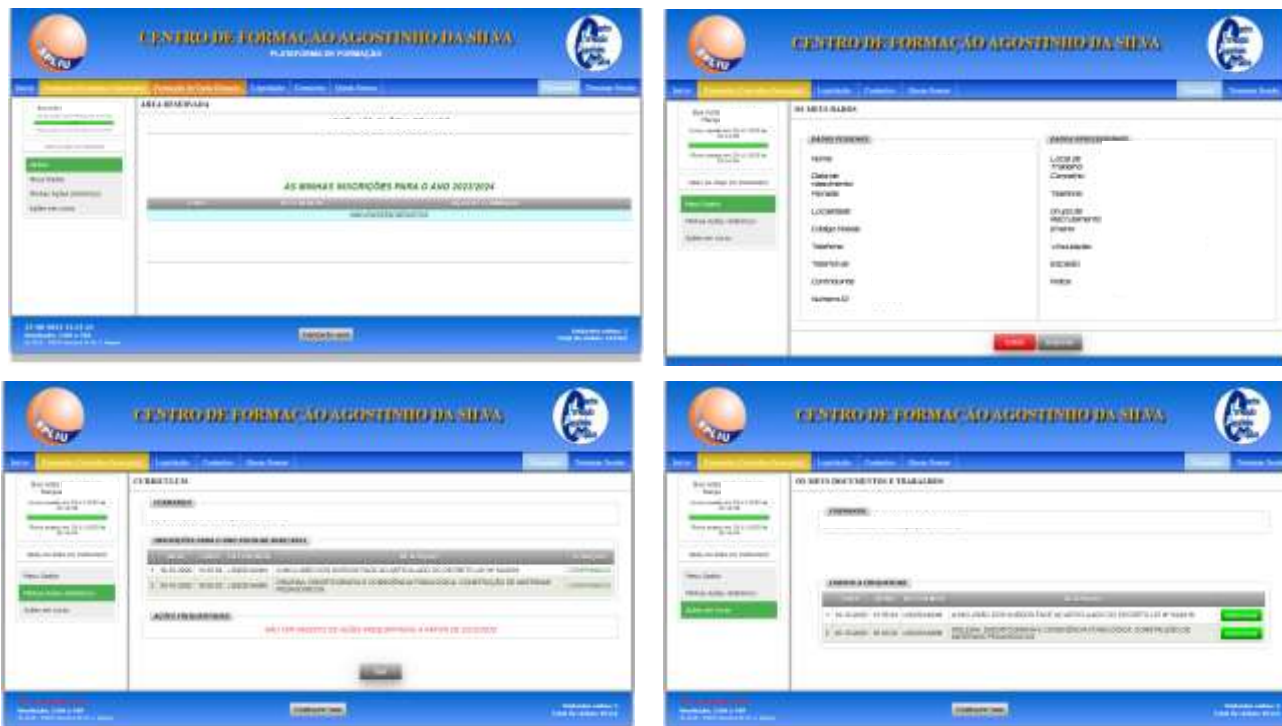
CENTRO DE FORMAÇÃO AGOSTINHO DA SILVA
PLATAFORMA DE FORMAÇÃO
EPLIU
ÁREA RESERVADA
AS MINHAS INSCRIÇÕES PARA O ANO 2023/2024
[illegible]

CENTRO DE FORMAÇÃO AGOSTINHO DA SILVA
EPLIU
OS MEUS DADOS
DADOS PESSOAIS
Nome
Data de nascimento
Morada
Localidade
Código Postal
Telefone
Telemóvel
Contribuinte
Número ID
DADOS PROFISSIONAIS
Local de Trabalho
Concelho
Telefone
Grupo de recrutamento
Escalão
Índice
Meus Dados
Minhas Ações (Histórico)
Ações em curso

CENTRO DE FORMAÇÃO AGOSTINHO DA SILVA
EPLIU
CURRICULUM
Meus Dados
Minhas Ações (Histórico)
Ações em curso
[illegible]

CENTRO DE FORMAÇÃO AGOSTINHO DA SILVA
EPLIU
OS MEUS DOCUMENTOS E TRABALHOS
Meus Dados
Minhas Ações (Histórico)
Ações em curso
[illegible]